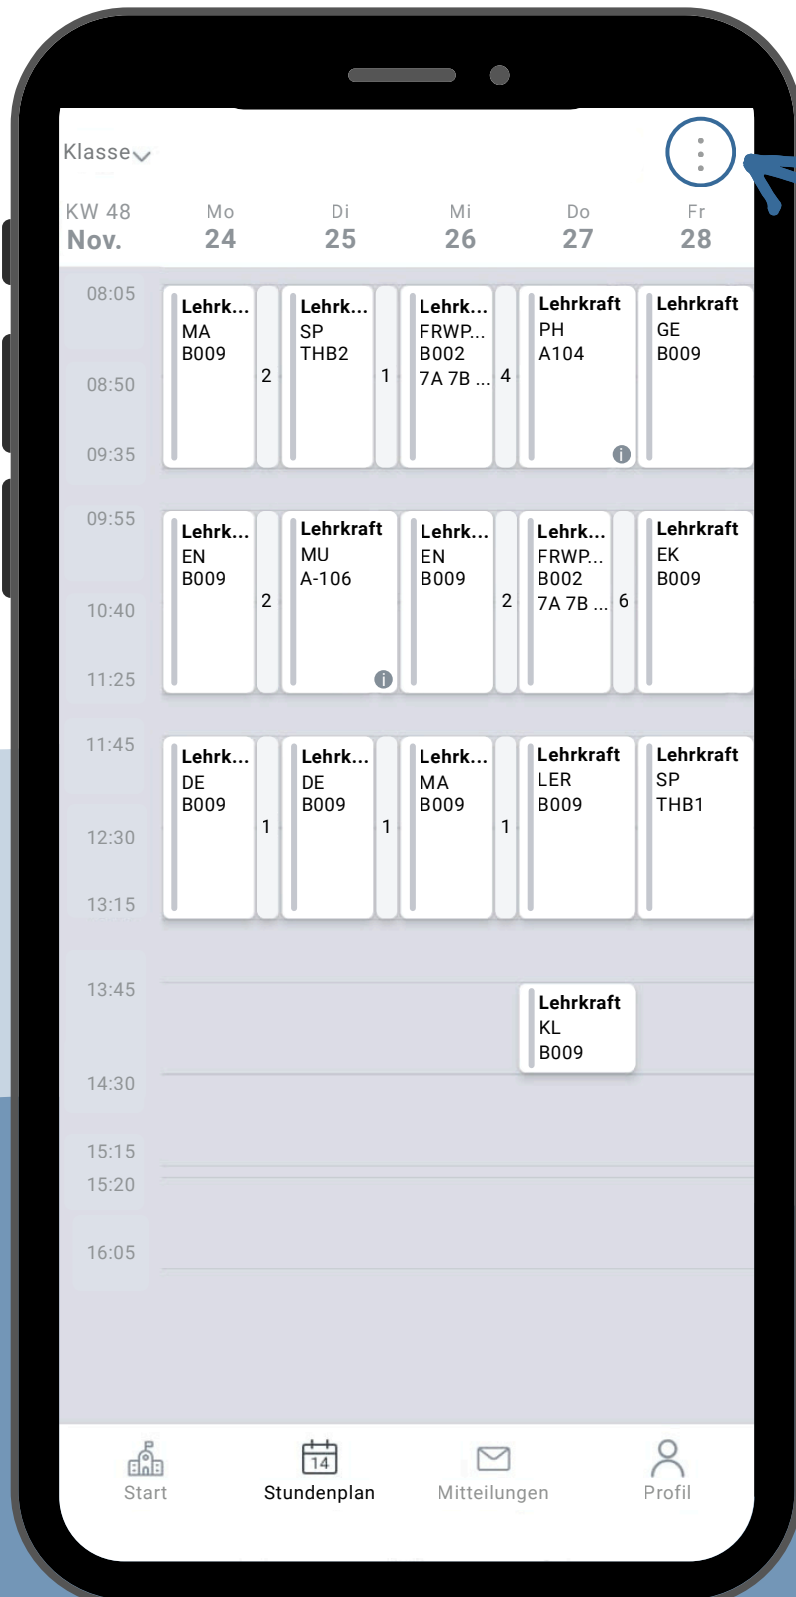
Klasse

KW 48 Nov.

| | Mo 24 | Di 25 | Mi 26 | Do 27 | Fr 28 |
|---|---|---|---|---|---|
| 08:05 08:50 09:35 | Lehrk... MA B009 2 | Lehrk... SP THB2 1 | Lehrk... FRWP... B002 7A 7B ... 4 | Lehrkraft PH A104 | Lehrkraft GE B009 |
| 09:55 10:40 11:25 | Lehrk... EN B009 2 | Lehrkraft MU A-106 | Lehrk... EN B009 2 | Lehrk... FRWP... B002 7A 7B ... 6 | Lehrkraft EK B009 |
| 11:45 12:30 13:15 | Lehrk... DE B009 1 | Lehrk... DE B009 1 | Lehrk... MA B009 1 | Lehrkraft LER B009 | Lehrkraft SP THB1 |
| 13:45 14:30 | | | | Lehrkraft KL B009 | |

15:15
15:20
16:05

14

Start Stundenplan Mitteilungen Profil